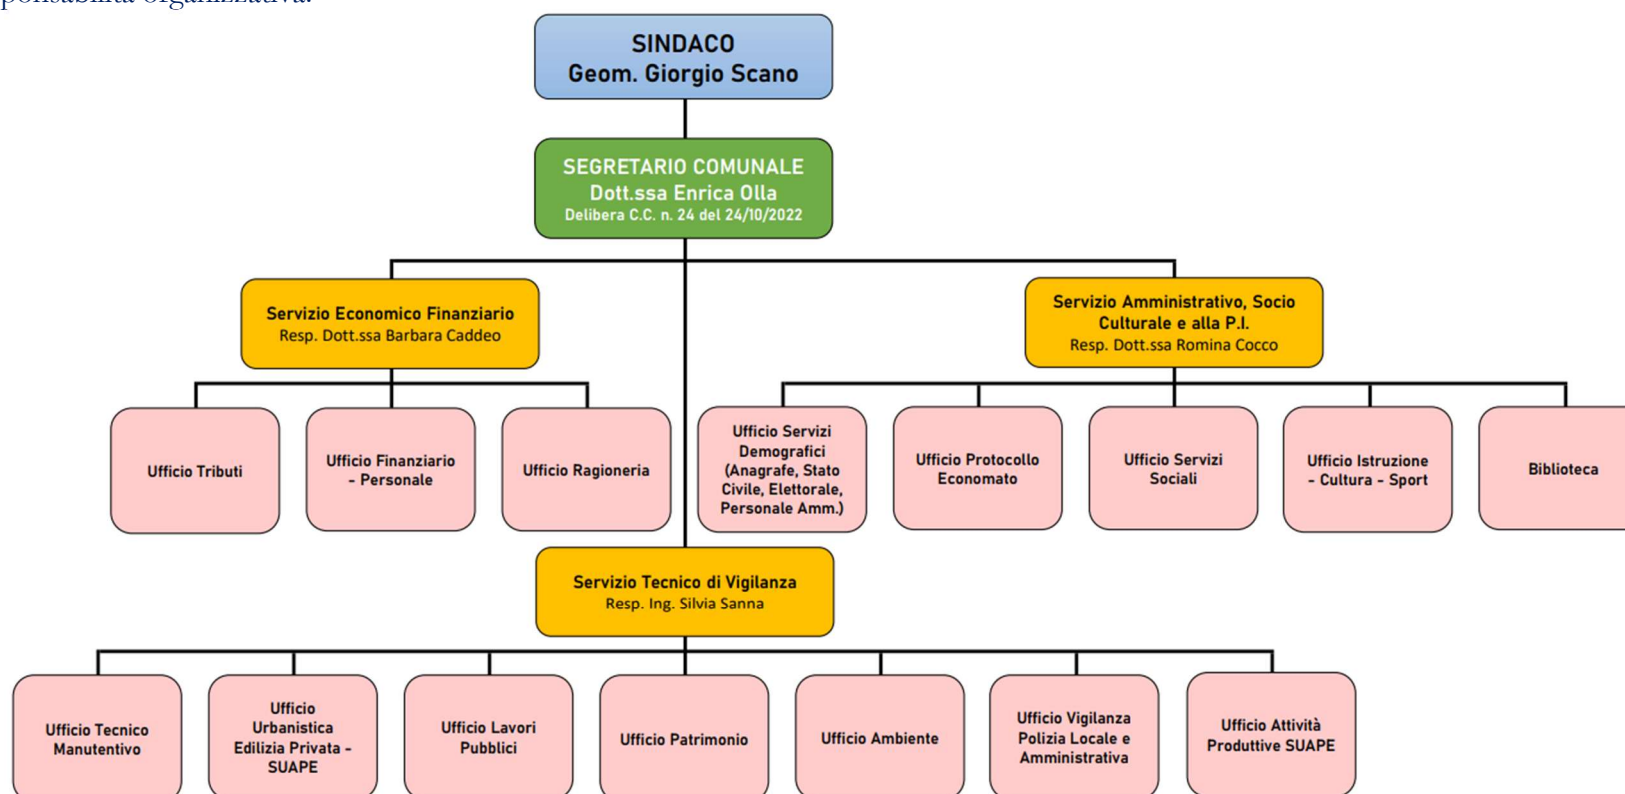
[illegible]

SINDACO
Geom. Giorgio Scano

SEGRETARIO COMUNALE
Dott.ssa Enrica Olla
Delibera C.C. n. 24 del 24/10/2022

Servizio Economico Finanziario
Resp. Dott.ssa Barbara Caddeo

Servizio Amministrativo, Socio Culturale e alla P.I.
Resp. Dott.ssa Romina Cocco

Ufficio Tributi

Ufficio Finanziario – Personale

Ufficio Ragioneria

Ufficio Servizi Demografici (Anagrafe, Stato Civile, Elettorale, Personale Amm.)

Ufficio Protocollo Economato

Ufficio Servizi Sociali

Ufficio Istruzione – Cultura – Sport

Biblioteca

Servizio Tecnico di Vigilanza
Resp. Ing. Silvia Sanna

Ufficio Tecnico Manutentivo

Ufficio Urbanistica Edilizia Privata - SUAPE

Ufficio Lavori Pubblici

Ufficio Patrimonio

Ufficio Ambiente

Ufficio Vigilanza Polizia Locale e Amministrativa

Ufficio Attività Produttive SUAPE